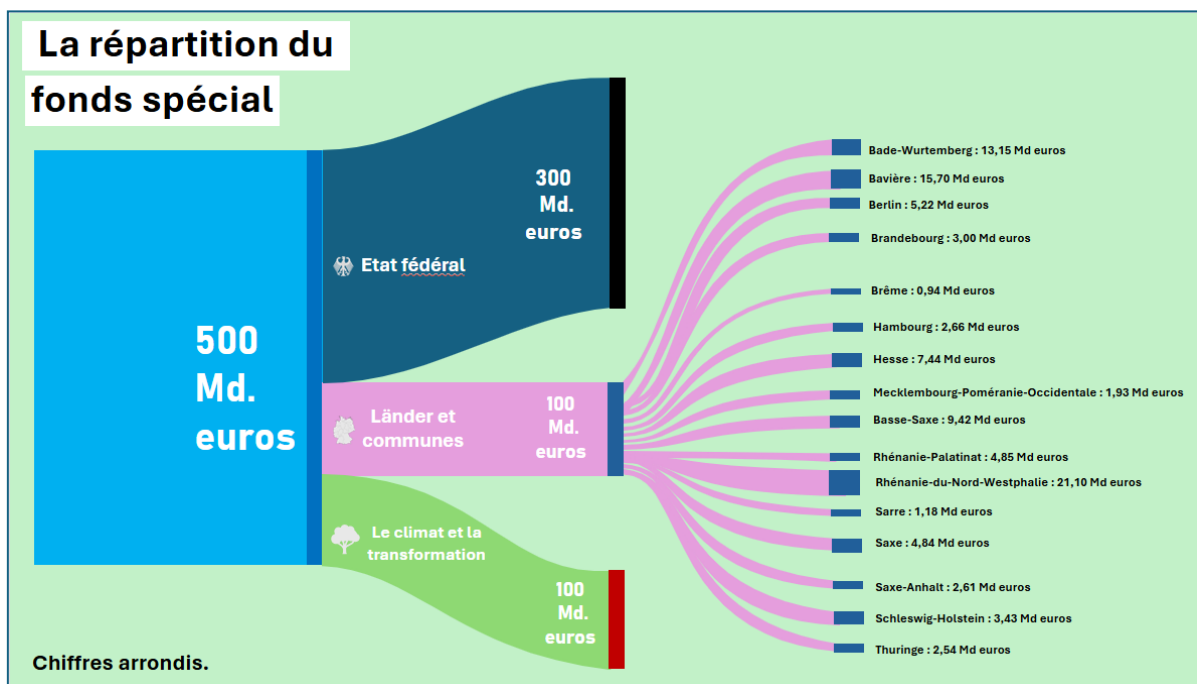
La répartition du fonds spécial

500 Md. euros

Etat fédéral

300 Md. euros

Länder et communes

100 Md. euros

Le climat et la transformation

100 Md. euros

Bade-Wurtemberg : 13,15 Md euros
Bavière : 15,70 Md euros
Berlin : 5,22 Md euros
Brandebourg : 3,00 Md euros
Brême : 0,94 Md euros
Hambourg : 2,66 Md euros
Hesse : 7,44 Md euros
Mecklembourg-Poméranie-Occidentale : 1,93 Md euros
Basse-Saxe : 9,42 Md euros
Rhénanie-Palatinat : 4,85 Md euros
Rhénanie-du-Nord-Westphalie : 21,10 Md euros
Sarre : 1,18 Md euros
Saxe : 4,84 Md euros
Saxe-Anhalt : 2,61 Md euros
Schleswig-Holstein : 3,43 Md euros
Thuringe : 2,54 Md euros

Chiffres arrondis.